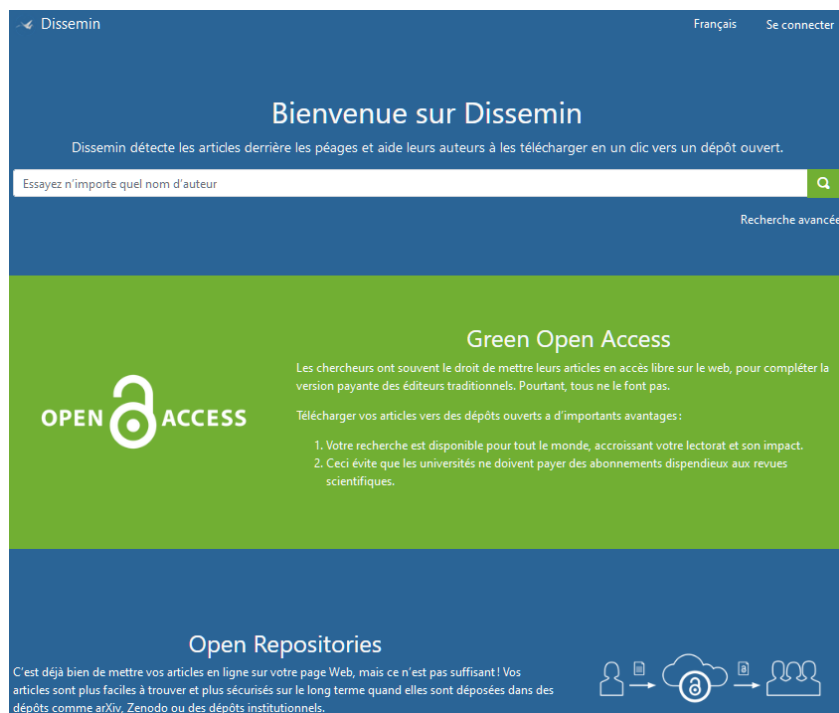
Dissemin

Français Se connecter

Bienvenue sur Dissemin

Dissemin détecte les articles derrière les péages et aide leurs auteurs à les télécharger en un clic vers un dépôt ouvert.

Essayez n'importe quel nom d'auteur

Recherche avancée

OPEN ACCESS

Green Open Access

Les chercheurs ont souvent le droit de mettre leurs articles en accès libre sur le web, pour compléter la version payante des éditeurs traditionnels. Pourtant, tous ne le font pas.

Télécharger vos articles vers des dépôts ouverts a d'importants avantages :

1. Votre recherche est disponible pour tout le monde, accroissant votre lectorat et son impact.
2. Ceci évite que les universités ne doivent payer des abonnements dispendieux aux revues scientifiques.

Open Repositories

C'est déjà bien de mettre vos articles en ligne sur votre page Web, mais ce n'est pas suffisant ! Vos articles sont plus faciles à trouver et plus sécurisés sur le long terme quand elles sont déposées dans des dépôts comme arXiv, Zenodo ou des dépôts institutionnels.